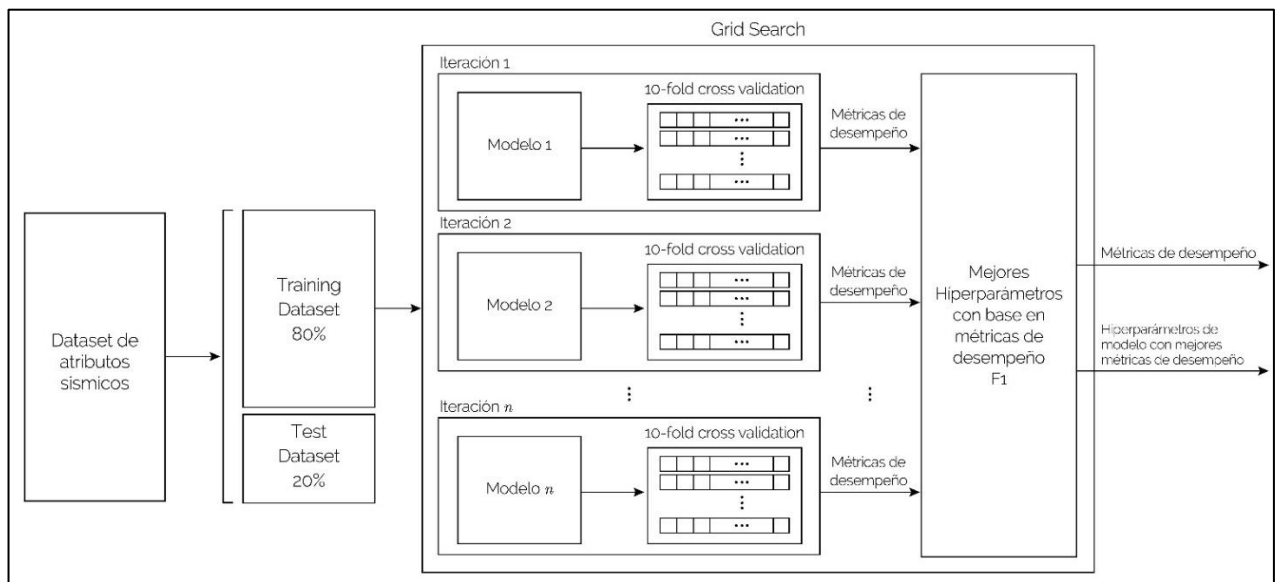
Grid Search

Iteración 1

10-fold cross validation

Modelo 1

Métricas de desempeño

Iteración 2

10-fold cross validation

Modelo 2

Métricas de desempeño

Iteración $n$

10-fold cross validation

Modelo $n$

Métricas de desempeño

Dataset de atributos sísmicos

Training Dataset 80%

Test Dataset 20%

Mejores Hiperparámetros con base en métricas de desempeño F1

Métricas de desempeño

Hiperparámetros de modelo con mejores métricas de desempeño